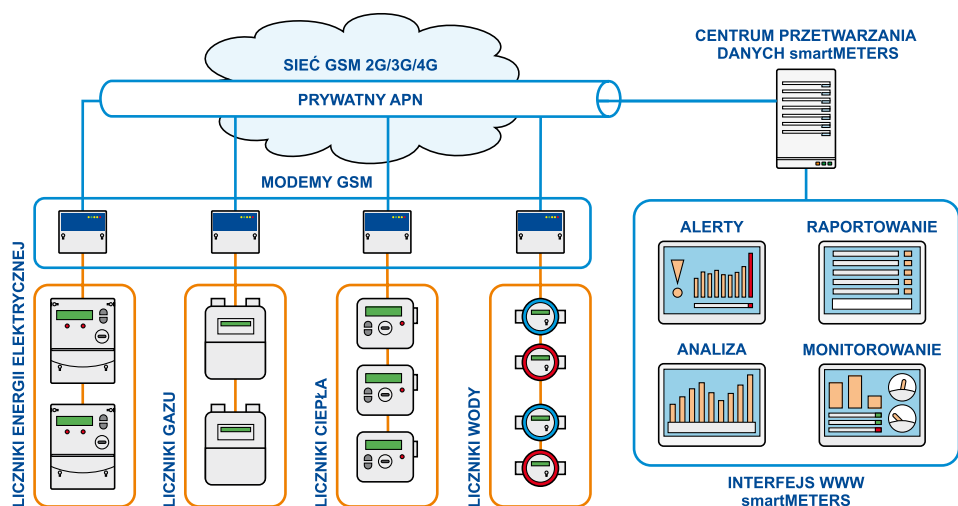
SIEĆ GSM 2G/3G/4G

PRYWATNY APN

CENTRUM PRZETWARZANIA DANYCH smartMETERS

MODEMY GSM

LICZNIKI ENERGII ELEKTRYCZNEJ

LICZNIKI GAZU

LICZNIKI CIEPŁA

LICZNIKI WODY

ALERTY

RAPORTOWANIE

ANALIZA

MONITOROWANIE

INTERFEJS WWW smartMETERS